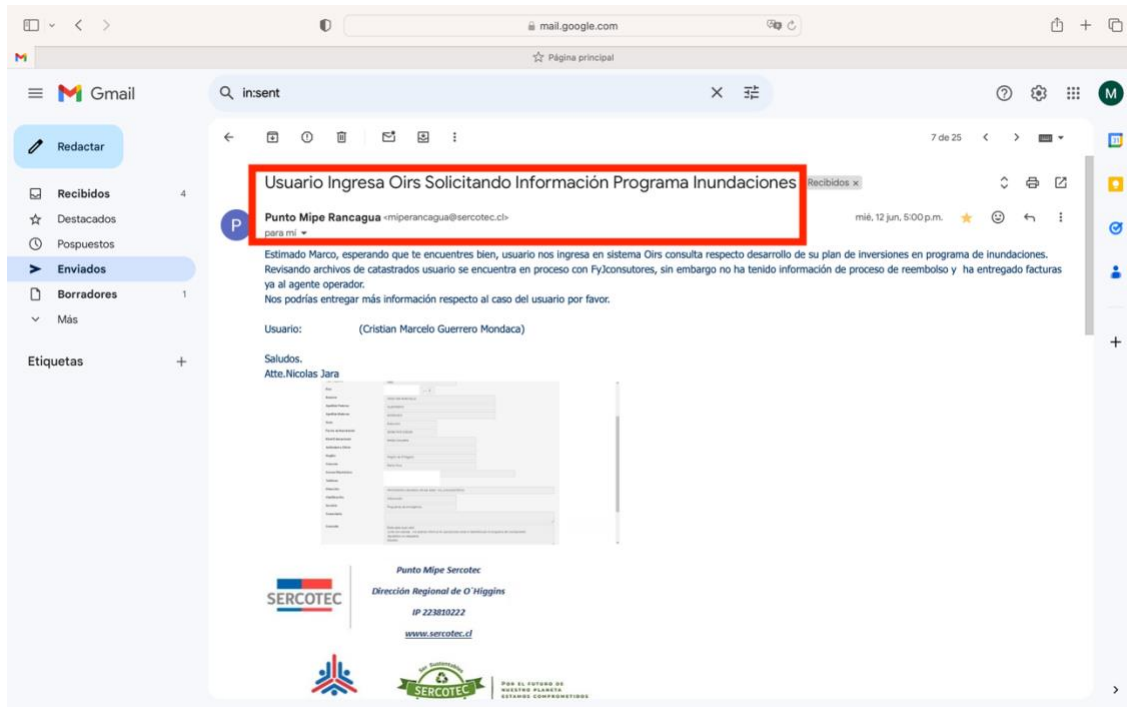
mail.google.com

Página principal

Gmail

in:sent

Redactar

Recibidos 4
Destacados
Pospuestos
Enviados
Borradores 1
Más

Etiquetas +

7 de 25

Usuario Ingresa Oirs Solicitando Información Programa Inundaciones Recibidos ×

Punto Mipe Rancagua <miperancagua@sercotec.cl>
para mí

mié, 12 jun, 5:00 p.m.

Estimado Marco, esperando que te encuentres bien, usuario nos ingresa en sistema Oirs consulta respecto desarrollo de su plan de inversiones en programa de inundaciones. Revisando archivos de catastrados usuario se encuentra en proceso con FyJconsutores, sin embargo no ha tenido información de proceso de reembolso y ha entregado facturas ya al agente operador.
Nos podrías entregar más información respecto al caso del usuario por favor.

Usuario: (Cristian Marcelo Guerrero Mondaca)

Saludos.
Atte.Nicolas Jara

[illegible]

SERCOTEC

Punto Mipe Sercotec
Dirección Regional de O´Higgins
IP 223810222
www.sercotec.cl

SERCOTEC

POR EL FUTURO DE NUESTRO PLANETA ESTAMOS COMPROMETIDOS